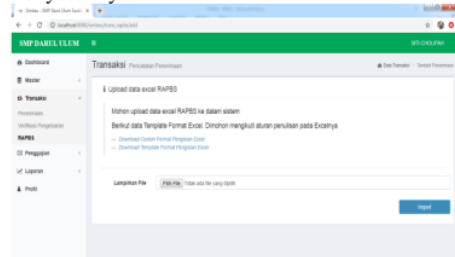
SMP DARUL ULUM ≡ SITI CHOLIFAH

Dashboard
Master
Transaksi
Penerimaan
Verifikasi Pengeluaran
RAPBS
Penggunaan
Laporan
Profil

Transaksi Pencatatan Penerimaan

Data Transaksi / Tambah Penerimaan

Upload data excel RAPBS

Mohon upload data excel RAPBS ke dalam sistem

Berikut data Template Format Excel. Dimohon mengikuti aturan penulisan pada Excelnya

— Download Contoh Format Pengisian Excel
— Download Template Format Pengisian Excel

Lampiran File Pilih File Tidak ada file yang dipilih

Import